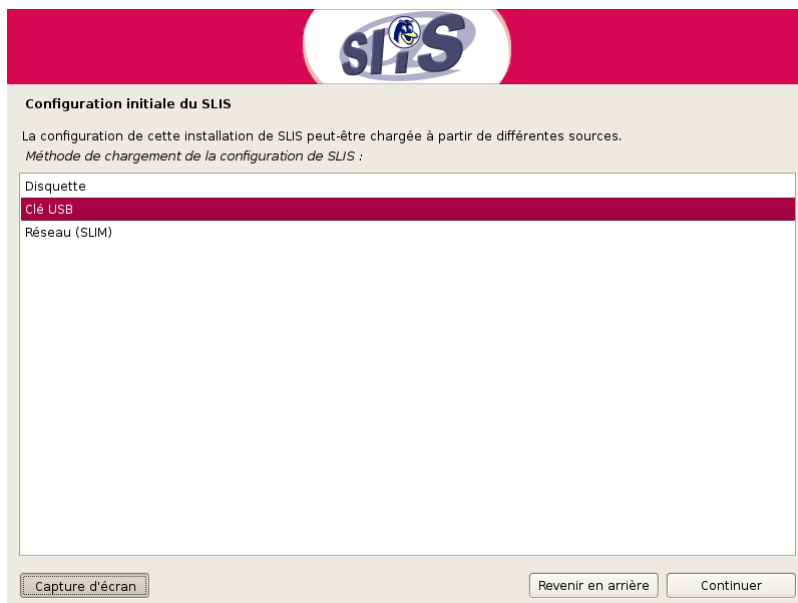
SLIS

Configuration initiale du SLIS

La configuration de cette installation de SLIS peut-être chargée à partir de différentes sources.

*Méthode de chargement de la configuration de SLIS :*

Disquette
Clé USB
Réseau (SLIM)

Capture d'écran
Revenir en arrière
Continuer